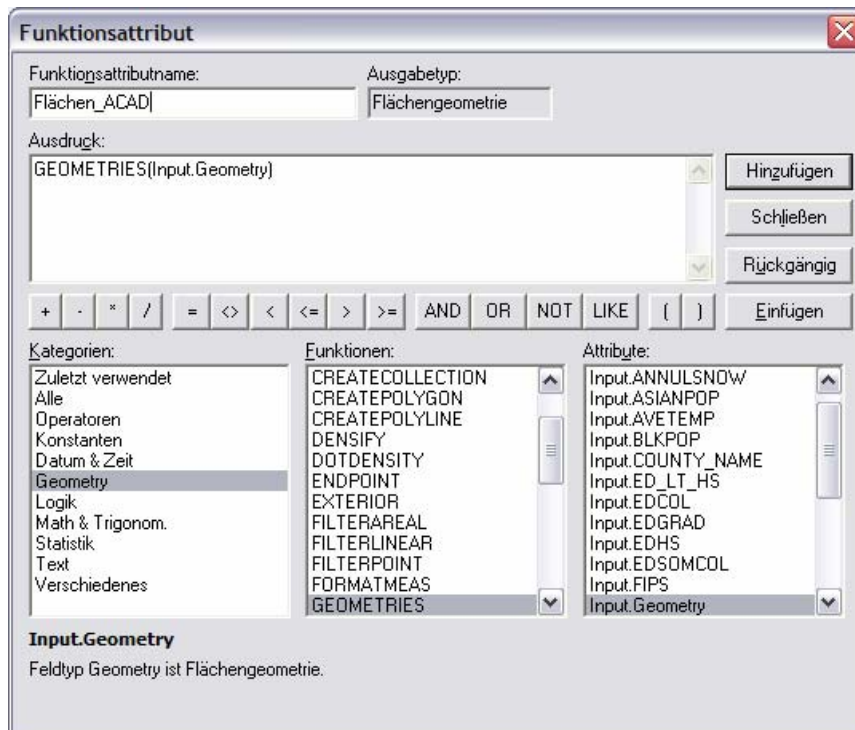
Funktionsattribut

Funktionsattributname:
Flächen_ACAD

Ausgabetyp:
Flächengeometrie

Ausdruck:
GEOMETRIES(Input.Geometry)

Hinzufügen
Schließen
Rückgängig
Einfügen

+ - * / = <> < <= > >= AND OR NOT LIKE ( )

Kategorien:
Zuletzt verwendet
Alle
Operatoren
Konstanten
Datum & Zeit
Geometry
Logik
Math & Trigonom.
Statistik
Text
Verschiedenes

Funktionen:
CREATECOLLECTION
CREATEPOLYGON
CREATEPOLYLINE
DENSIFY
DOTDENSITY
ENDPOINT
EXTERIOR
FILTERAREAL
FILTERLINEAR
FILTERPOINT
FORMATMEAS
GEOMETRIES

Attribute:
Input.ANNULSNOW
Input.ASIANPOP
Input.AVETEMP
Input.BLKPOP
Input.COUNTY_NAME
Input.ED_LT_HS
Input.EDCOL
Input.EDGRAD
Input.EDHS
Input.EDSOMCOL
Input.FIPS
Input.Geometry

Input.Geometry
Feldtyp Geometry ist Flächengeometrie.